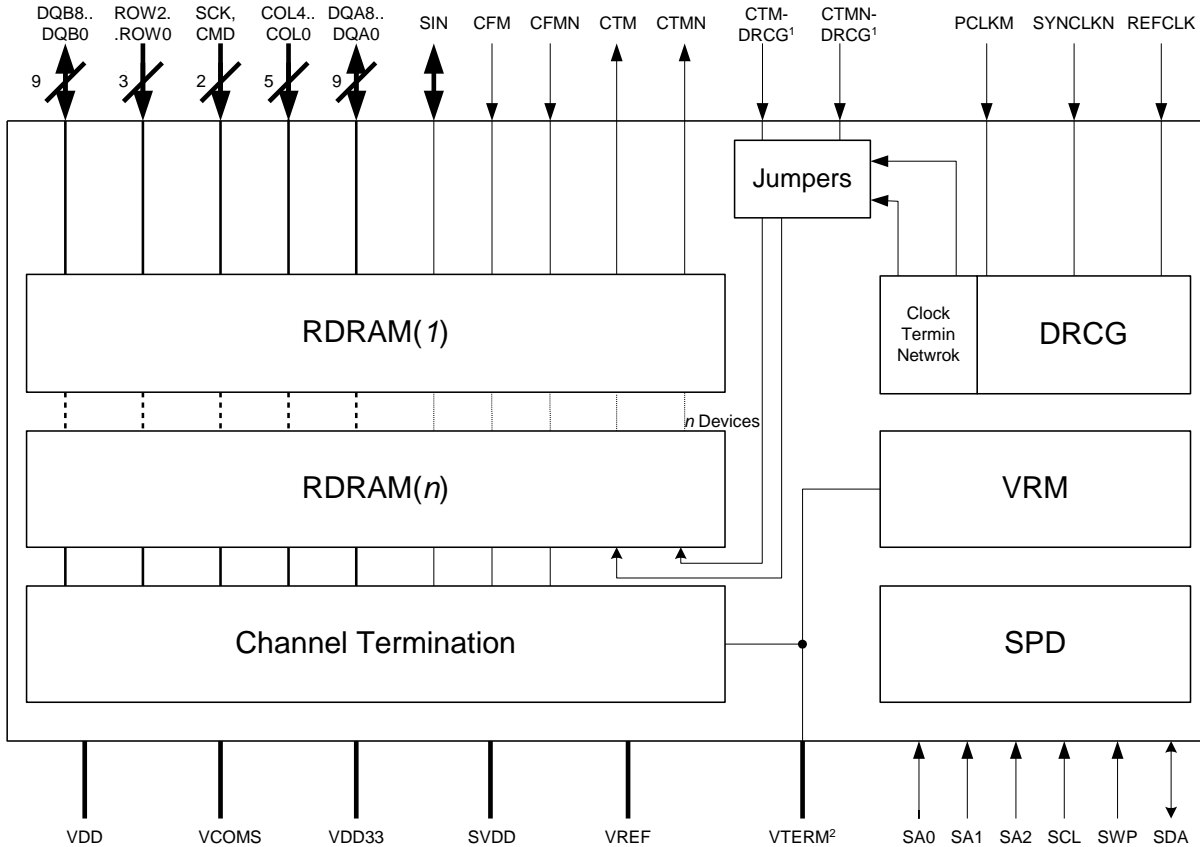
DQB8.. DQB0
ROW2. .ROW0
SCK, CMD
COL4.. COL0
DQA8.. DQA0
SIN
CFM
CFMN
CTM
CTMN
CTM-DRCG$^1$
CTMN-DRCG$^1$
PCLKM
SYNCLKN
REFCLK

9
3
2
5
9

Jumpers

RDRAM(1)

Clock Termin Netwrok

DRCG

n Devices

RDRAM(n)

VRM

Channel Termination

SPD

VDD
VCOMS
VDD33
SVDD
VREF
VTERM$^2$
SA0
SA1
SA2
SCL
SWP
SDA